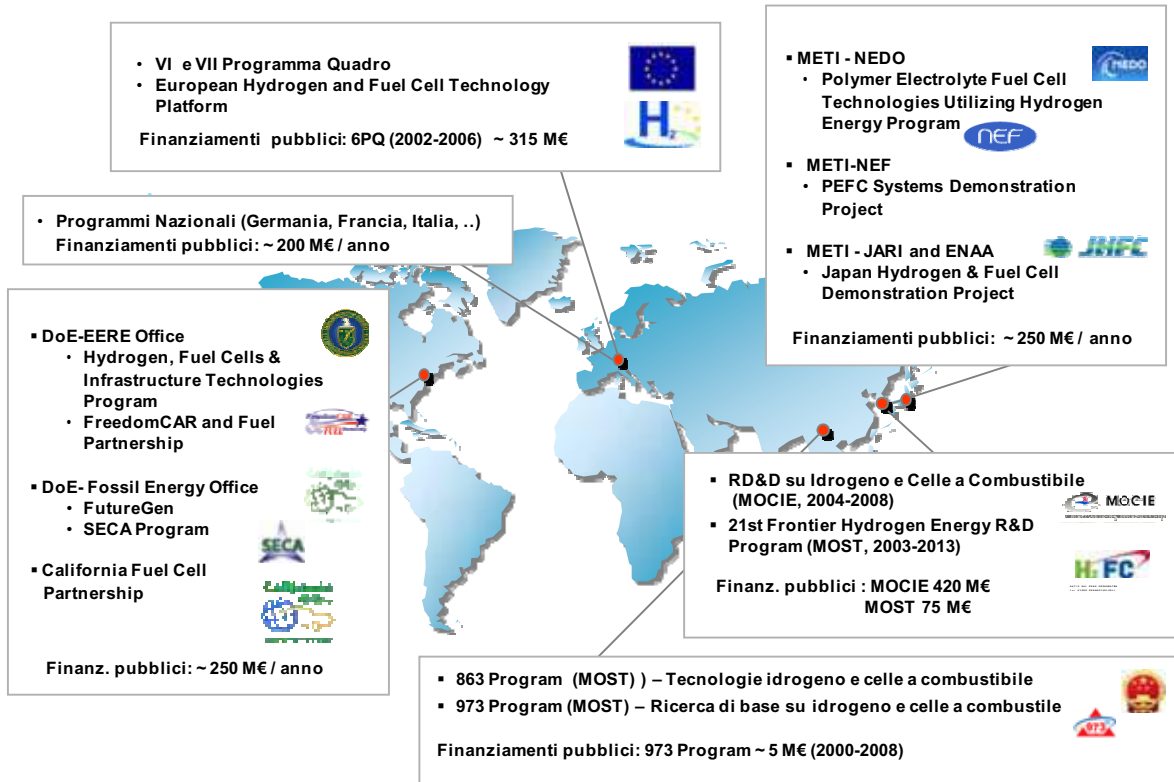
• VI e VII Programma Quadro
• European Hydrogen and Fuel Cell Technology Platform

Finanziamenti pubblici: 6PQ (2002-2006) ~ 315 M€

▪ METI - NEDO
• Polymer Electrolyte Fuel Cell Technologies Utilizing Hydrogen Energy Program

NEDO

NEF

▪ METI-NEF
• PEFC Systems Demonstration Project

▪ METI - JARI and ENAA
• Japan Hydrogen & Fuel Cell Demonstration Project

JHFC

Finanziamenti pubblici: ~ 250 M€ / anno

• Programmi Nazionali (Germania, Francia, Italia, ..)
Finanziamenti pubblici: ~ 200 M€ / anno

▪ DoE-EERE Office
• Hydrogen, Fuel Cells & Infrastructure Technologies Program
• FreedomCAR and Fuel Partnership

▪ DoE- Fossil Energy Office
• FutureGen
• SECA Program

SECA

▪ California Fuel Cell Partnership

Finanz. pubblici: ~ 250 M€ / anno

▪ RD&D su Idrogeno e Celle a Combustibile (MOCIE, 2004-2008)
▪ 21st Frontier Hydrogen Energy R&D Program (MOST, 2003-2013)

MOCIE

H2FC

Finanz. pubblici : MOCIE 420 M€
MOST 75 M€

▪ 863 Program (MOST) ) – Tecnologie idrogeno e celle a combustibile
▪ 973 Program (MOST) – Ricerca di base su idrogeno e celle a combustile

973

Finanziamenti pubblici: 973 Program ~ 5 M€ (2000-2008)